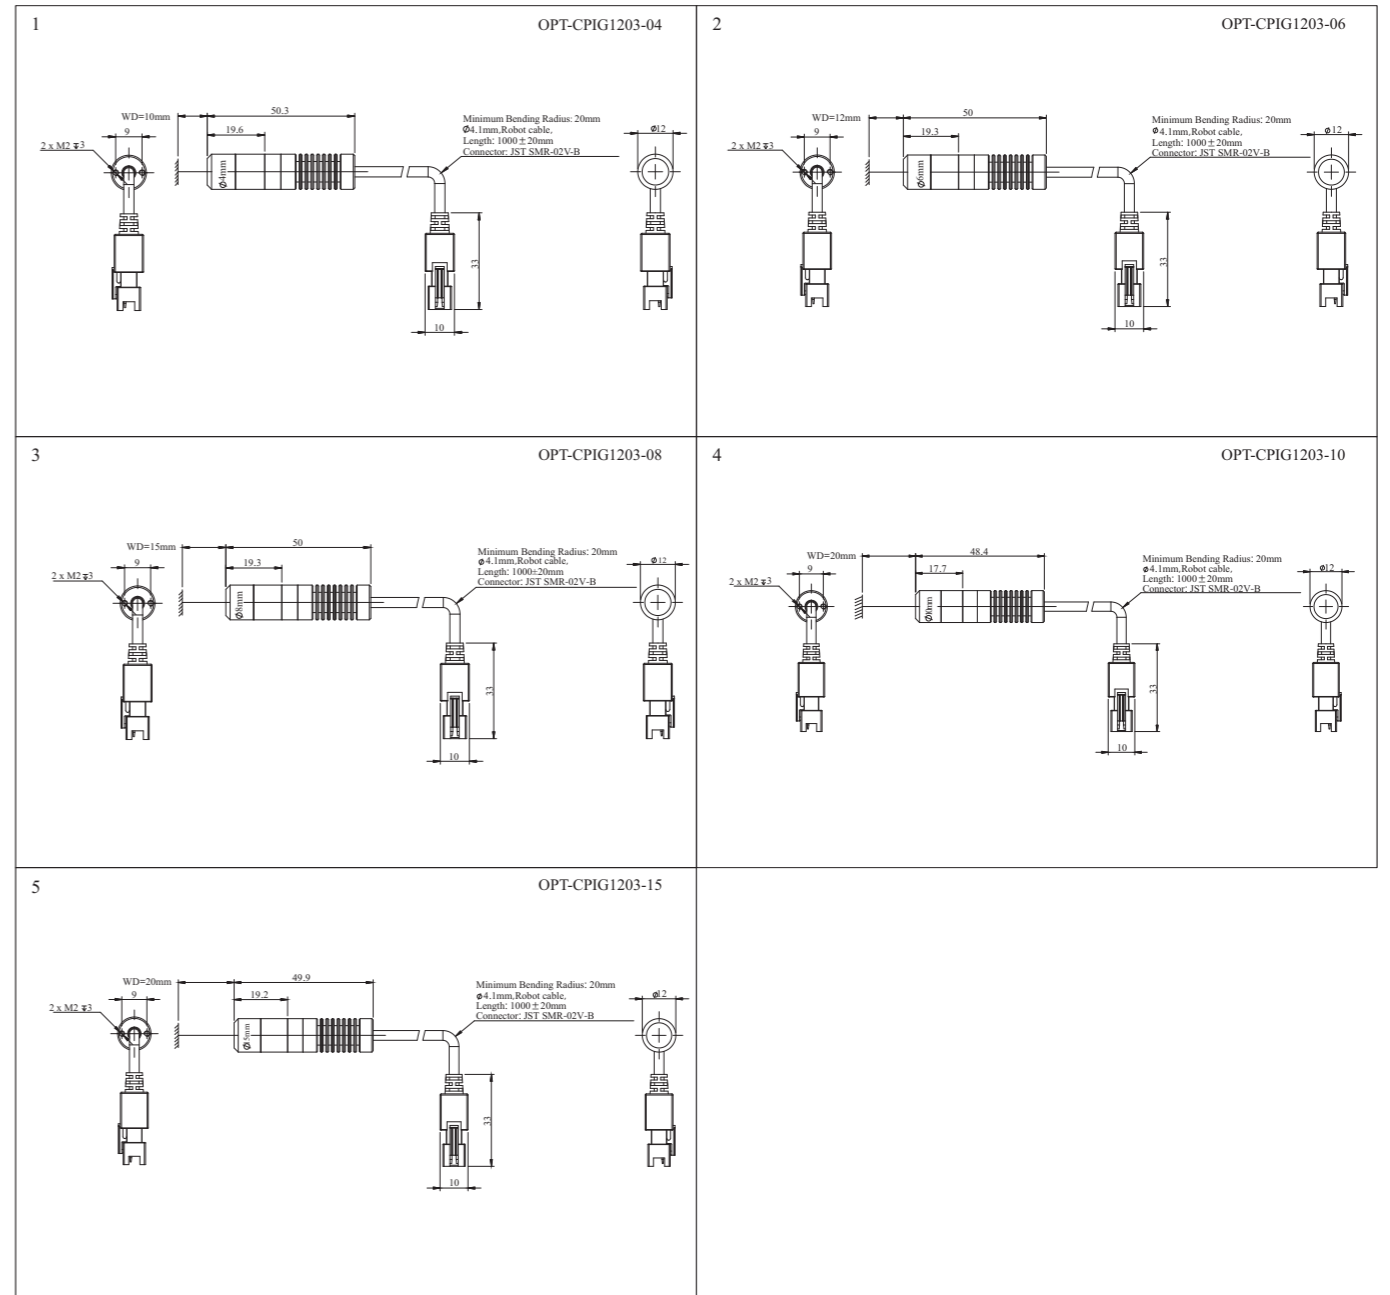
1

OPT-CPIG1203-04

WD=10mm

9

2 x M2 ▽3

50.3

19.6

Ø4mm

Minimum Bending Radius: 20mm
Ø4.1mm,Robot cable,
Length: 1000 ± 20mm
Connector: JST SMR-02V-B

Ø12

33

10

2

OPT-CPIG1203-06

WD=12mm

9

2 x M2 ▽3

50

19.3

Ø6mm

Minimum Bending Radius: 20mm
Ø4.1mm,Robot cable,
Length: 1000 ± 20mm
Connector: JST SMR-02V-B

Ø12

33

10

3

OPT-CPIG1203-08

WD=15mm

9

2 x M2 ▽3

50

19.3

Ø8mm

Minimum Bending Radius: 20mm
Ø4.1mm,Robot cable,
Length: 1000±20mm
Connector: JST SMR-02V-B

Ø12

33

10

4

OPT-CPIG1203-10

WD=20mm

9

2 x M2 ▽3

48.4

17.7

Ø10mm

Minimum Bending Radius: 20mm
Ø4.1mm,Robot cable,
Length: 1000 ± 20mm
Connector: JST SMR-02V-B

Ø12

33

10

5

OPT-CPIG1203-15

WD=20mm

9

2 x M2 ▽3

49.9

19.2

Ø5mm

Minimum Bending Radius: 20mm
Ø4.1mm,Robot cable,
Length: 1000 ± 20mm
Connector: JST SMR-02V-B

Ø12

33

10